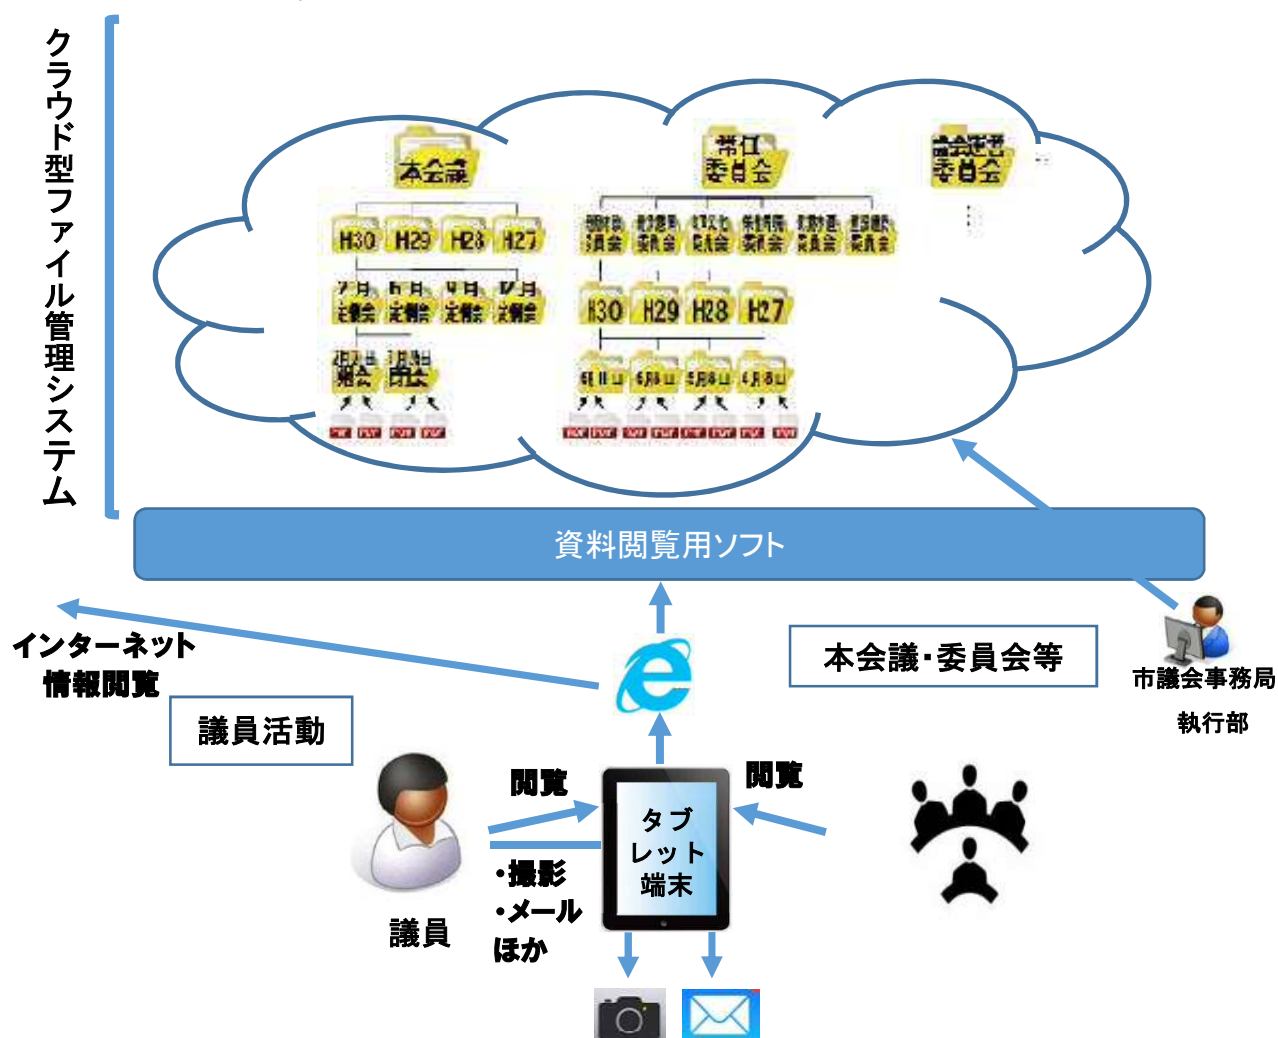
クラウド型ファイル管理システム

本会議

H30 H29 H28 H27

7月定例会 6月定例会 9月定例会 12月定例会

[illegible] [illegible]

常任委員会

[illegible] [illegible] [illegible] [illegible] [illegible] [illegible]

H30 H29 H28 H27

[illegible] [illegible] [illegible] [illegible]

議会運営委員会

資料閲覧用ソフト

インターネット情報閲覧

議員活動

本会議・委員会等

市議会事務局
執行部

閲覧

閲覧

タブレット端末

・撮影
・メール
ほか

議員